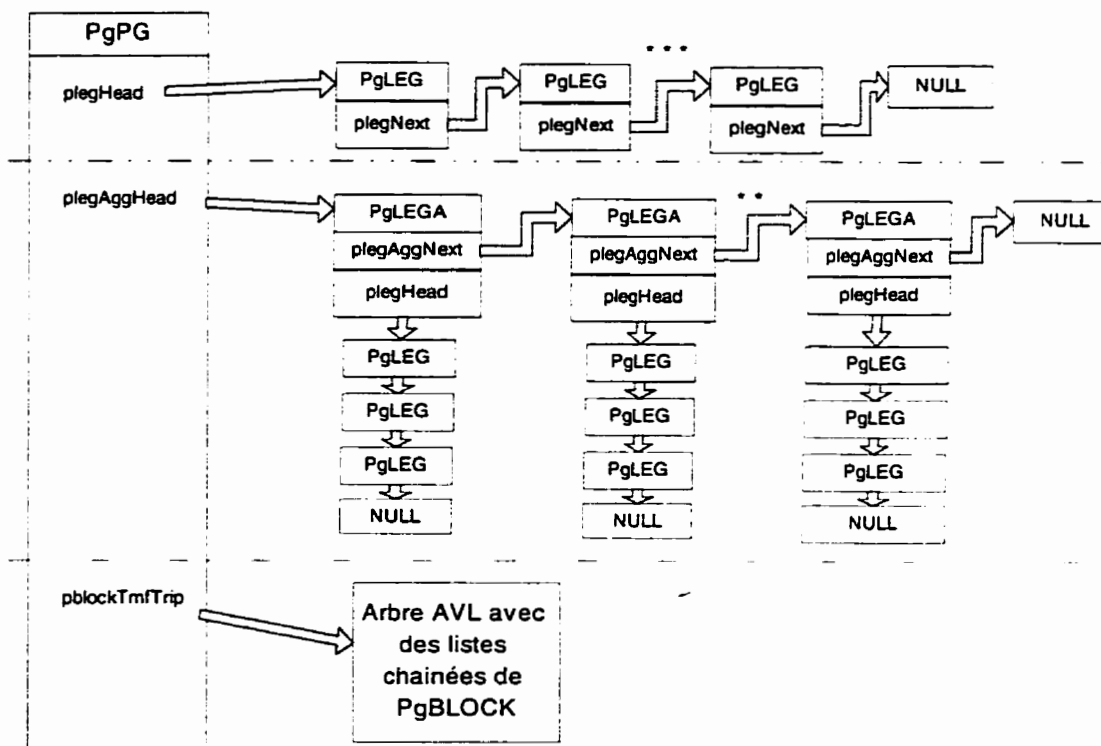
PgPG

plegHead

PgLEG
plegNext

PgLEG
plegNext

...

PgLEG
plegNext

NULL

plegAggHead

PgLEGA
plegAggNext
plegHead

PgLEG
PgLEG
PgLEG
NULL

PgLEGA
plegAggNext
plegHead

PgLEG
PgLEG
PgLEG
NULL

..

PgLEGA
plegAggNext
plegHead

PgLEG
PgLEG
PgLEG
NULL

NULL

pblockTmfTrip

Arbre AVL avec des listes chainées de PgBLOCK